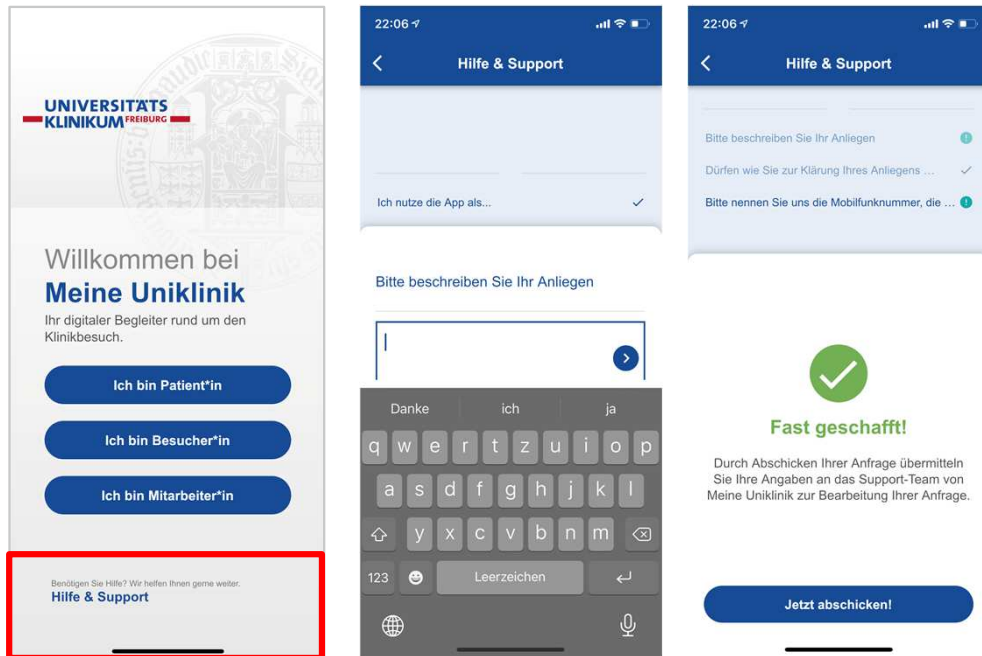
UNIVERSITÄTS KLINIKUM FREIBURG

Willkommen bei
Meine Uniklinik
Ihr digitaler Begleiter rund um den Klinikbesuch.

Ich bin Patient*in

Ich bin Besucher*in

Ich bin Mitarbeiter*in

Benötigen Sie Hilfe? Wir helfen Ihnen gerne weiter.
Hilfe & Support

22:06

Hilfe & Support

Ich nutze die App als...

Bitte beschreiben Sie Ihr Anliegen

Danke ich ja

q w e r t z u i o p
a s d f g h j k l
y x c v b n m
123 Leerzeichen

22:06

Hilfe & Support

Bitte beschreiben Sie Ihr Anliegen
Dürfen wie Sie zur Klärung Ihres Anliegens ...
Bitte nennen Sie uns die Mobilfunknummer, die ...

Fast geschafft!

Durch Abschicken Ihrer Anfrage übermitteln Sie Ihre Angaben an das Support-Team von Meine Uniklinik zur Bearbeitung Ihrer Anfrage.

Jetzt abschicken!